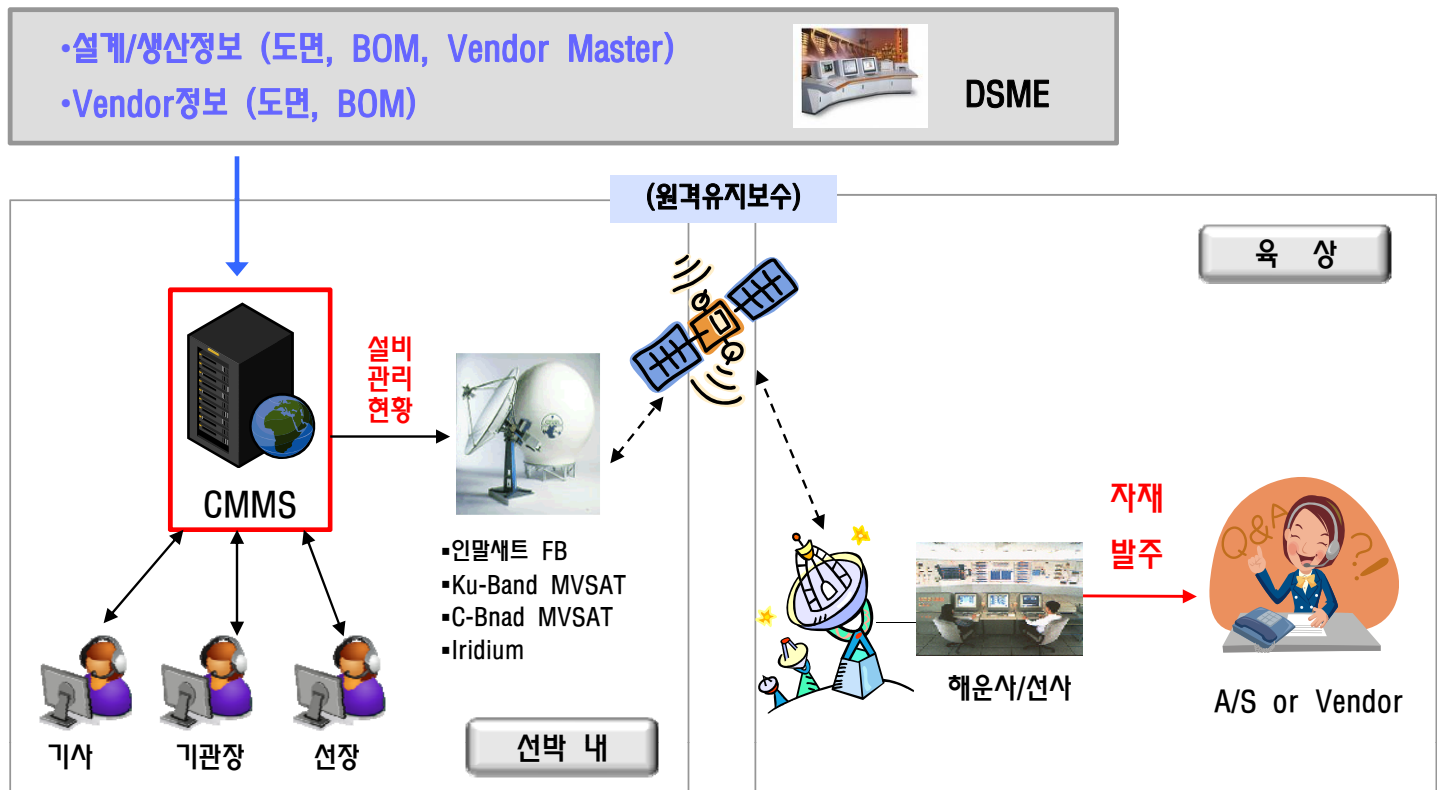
•설계/생산정보 (도면, BOM, Vendor Master)
•Vendor정보 (도면, BOM)

DSME

(원격유지보수)

육 상

설비
관리
현황

CMMS

▪인말새트 FB
▪Ku-Band MVSAT
▪C-Bnad MVSAT
▪Iridium

자재
발주

Q&A

해운사/선사

A/S or Vendor

기사 기관장 선장

선박 내